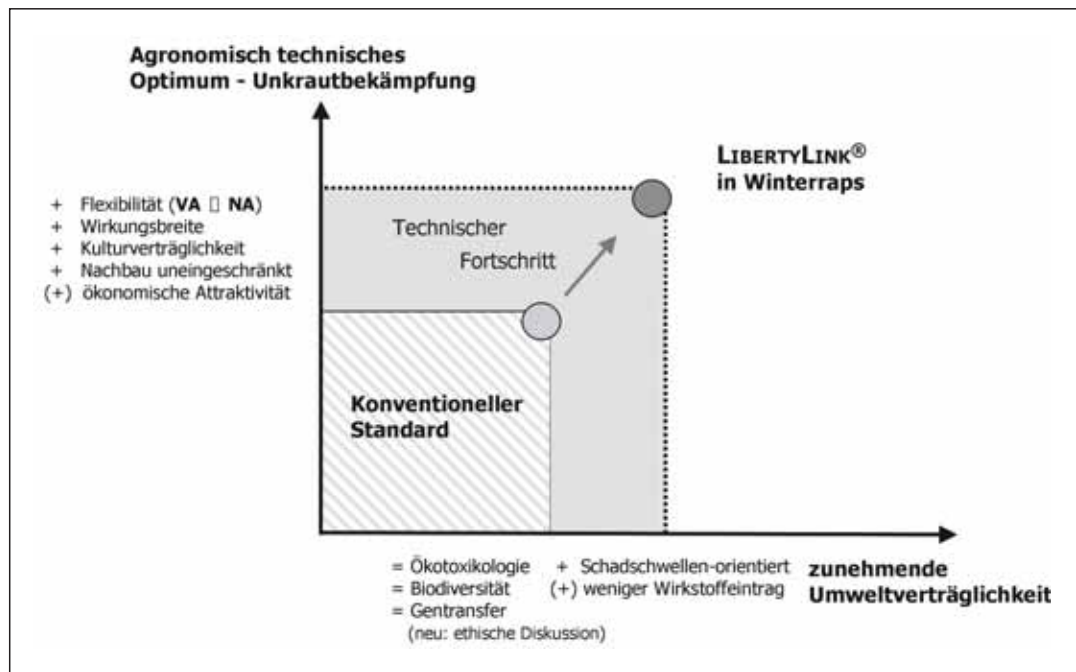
Agronomisch technisches
Optimum - Unkrautbekämpfung

LIBERTYLINK®
in Winterraps

+ Flexibilität (VA □ NA)
+ Wirkungsbreite
+ Kulturverträglichkeit
+ Nachbau uneingeschränkt
(+) ökonomische Attraktivität

Technischer
Fortschritt

Konventioneller
Standard

= Ökotoxikologie
= Biodiversität
= Gentransfer
(neu: ethische Diskussion)

+ Schadschwellen-orientiert
(+) weniger Wirkstoffeintrag

zunehmende
Umweltverträglichkeit